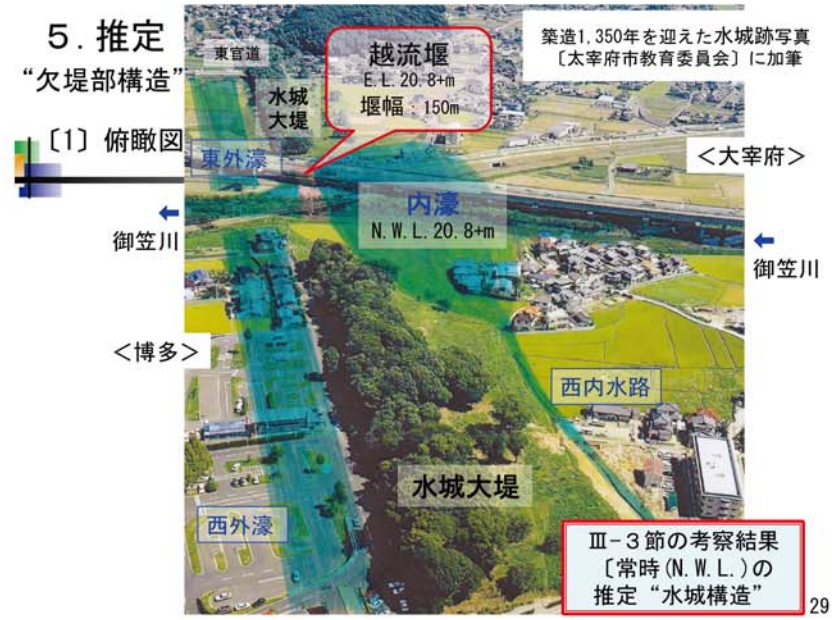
5. 推定

“欠堤部構造”

〔1〕俯瞰図

東官道

水城大堤

越流堰
E.L.20.8+m
堰幅：150m

築造1,350年を迎えた水城跡写真
〔太宰府市教育委員会〕に加筆

東外濠

＜大宰府＞

内濠
N.W.L.20.8+m

御笠川

御笠川

＜博多＞

西内水路

水城大堤

西外濠

Ⅲ-3節の考察結果
〔常時(N.W.L.)の
推定“水城構造”

29